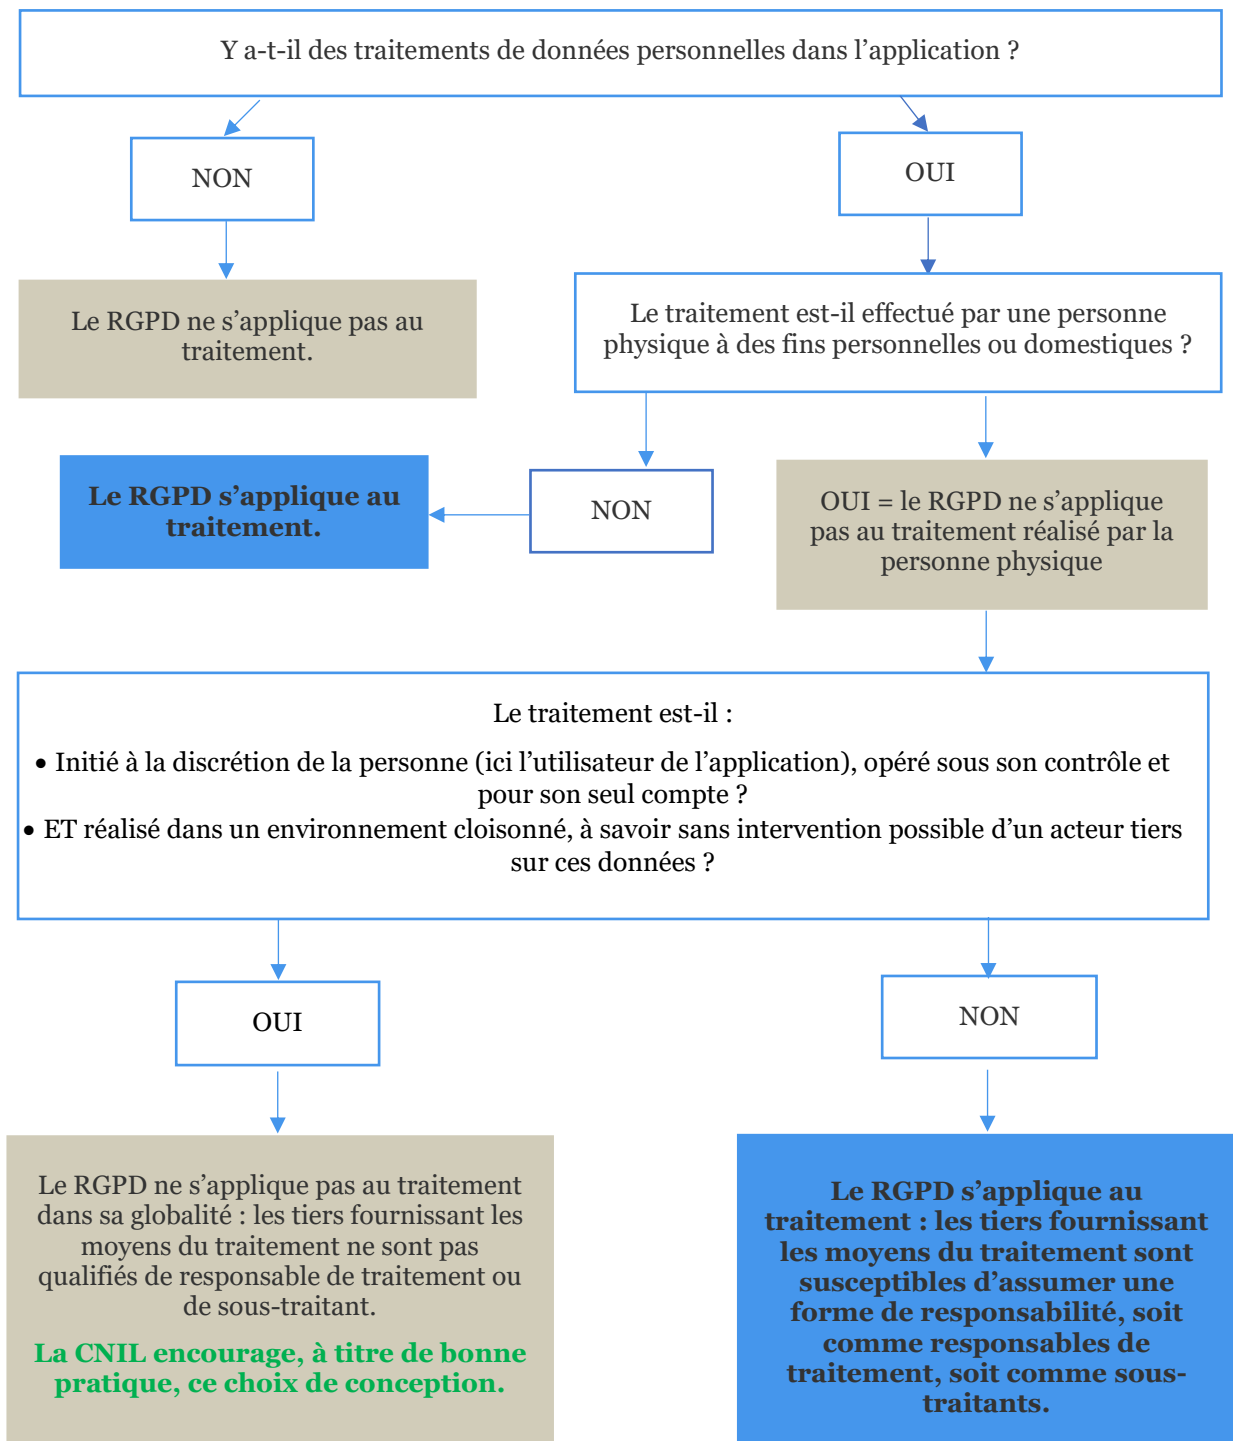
Y a-t-il des traitements de données personnelles dans l’application ?

NON

OUI

Le RGPD ne s’applique pas au traitement.

Le traitement est-il effectué par une personne physique à des fins personnelles ou domestiques ?

Le RGPD s’applique au traitement.

NON

OUI = le RGPD ne s’applique pas au traitement réalisé par la personne physique

Le traitement est-il :

• Initié à la discrétion de la personne (ici l’utilisateur de l’application), opéré sous son contrôle et pour son seul compte ?

• ET réalisé dans un environnement cloisonné, à savoir sans intervention possible d’un acteur tiers sur ces données ?

OUI

NON

Le RGPD ne s’applique pas au traitement dans sa globalité : les tiers fournissant les moyens du traitement ne sont pas qualifiés de responsable de traitement ou de sous-traitant.

La CNIL encourage, à titre de bonne pratique, ce choix de conception.

Le RGPD s’applique au traitement : les tiers fournissant les moyens du traitement sont susceptibles d’assumer une forme de responsabilité, soit comme responsables de traitement, soit comme sous-traitants.